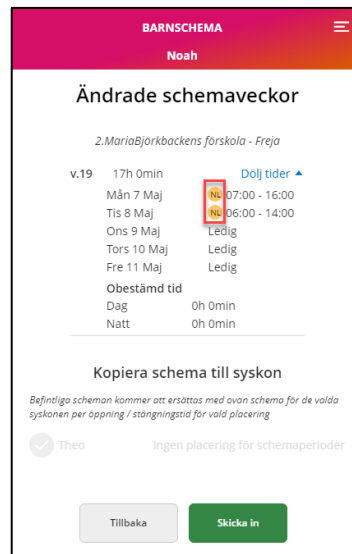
BARNSCHEMA
Noah

Ändrade schemaveckor

2.MariaBjörkbackens förskola - Freja

v.19 17h 0min Dölj tider ▲
Mån 7 Maj NL 07:00 - 16:00
Tis 8 Maj NL 06:00 - 14:00
Ons 9 Maj Ledig
Tors 10 Maj Ledig
Fre 11 Maj Ledig
Obestämd tid
Dag 0h 0min
Natt 0h 0min

Kopiera schema till syskon

Befintliga scheman kommer att ersättas med ovan schema för de valda syskonen per öppning / stängningstid för vald placering

Theo Ingen placering för schemaperioder

Tillbaka Skicka in